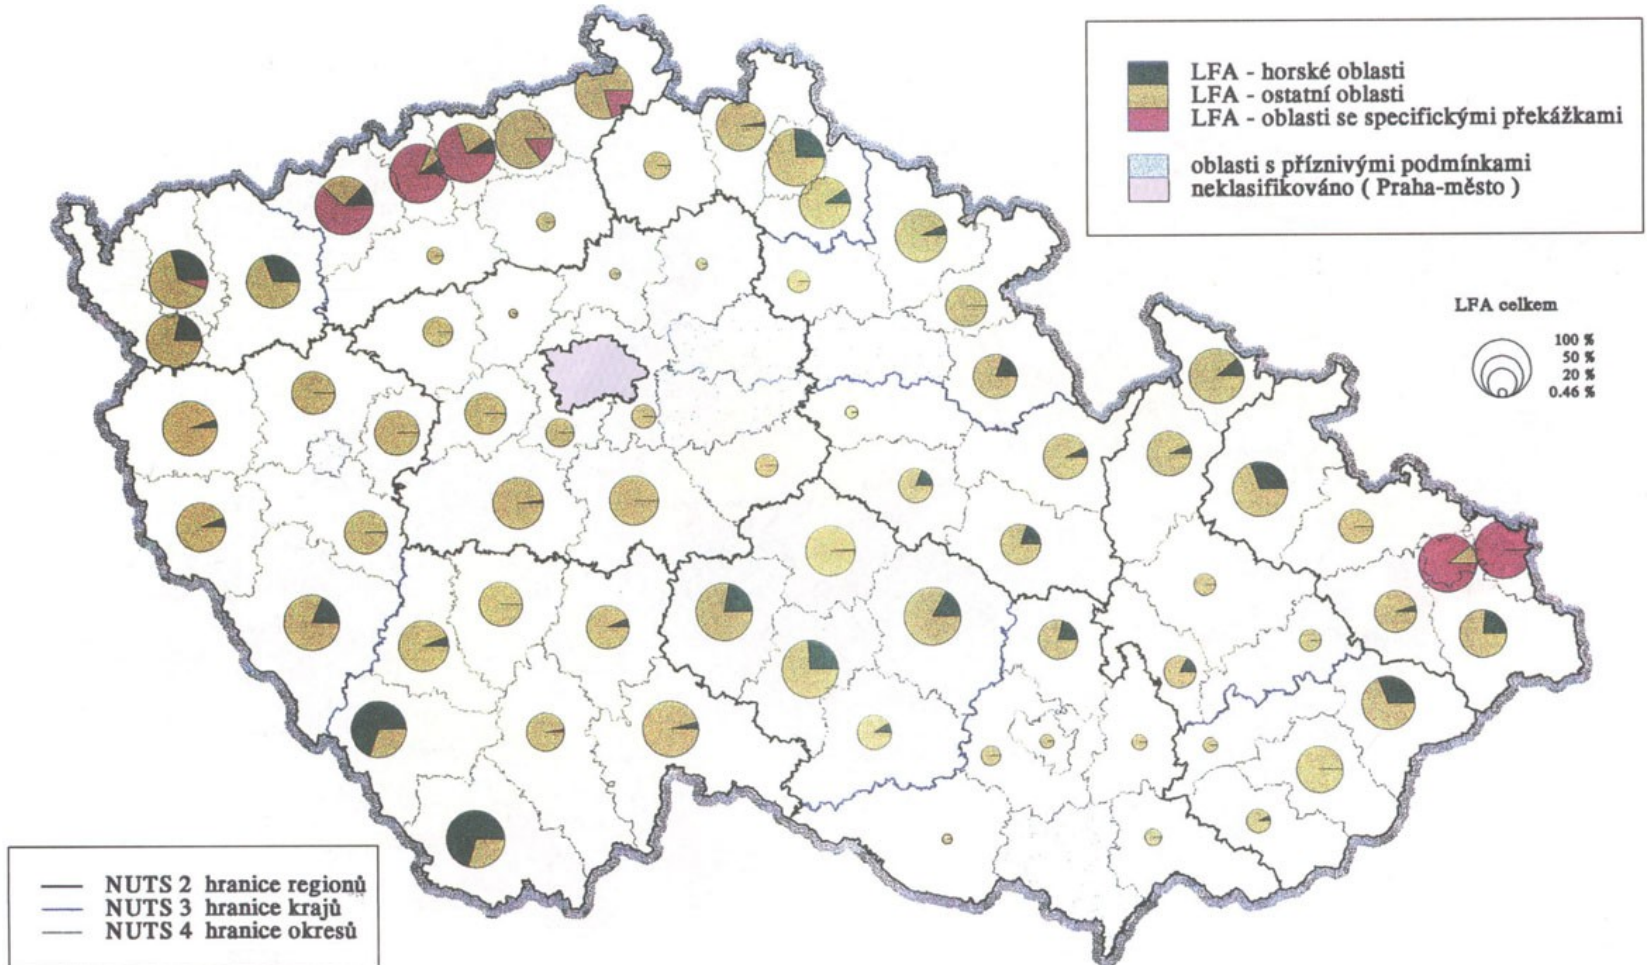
LFA - horské oblasti
LFA - ostatní oblasti
LFA - oblasti se specifickými překážkami

oblasti s příznivými podmínkami
neklasifikováno ( Praha-město )

LFA celkem

100 %
50 %
20 %
0.46 %

NUTS 2 hranice regionů
NUTS 3 hranice krajů
NUTS 4 hranice okresů